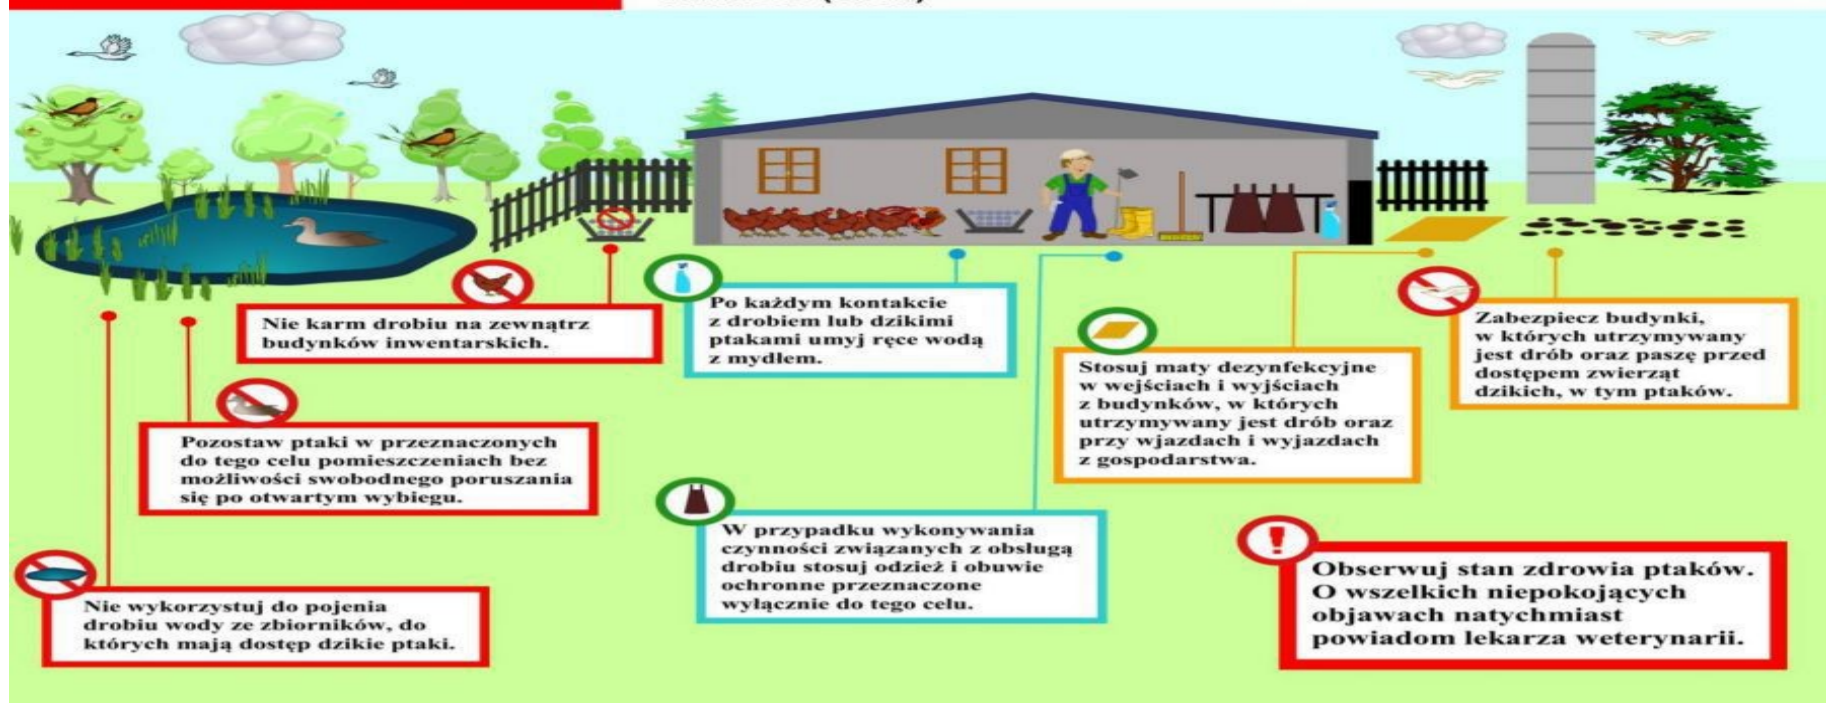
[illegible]

Nie karm drobiu na zewnątrz budynków inwentarskich.

Pozostaw ptaki w przeznaczonych do tego celu pomieszczeniach bez możliwości swobodnego poruszania się po otwartym wybiegu.

Nie wykorzystuj do pojenia drobiu wody ze zbiorników, do których mają dostęp dzikie ptaki.

Po każdym kontakcie z drobiem lub dzikimi ptakami umyj ręce wodą z mydłem.

W przypadku wykonywania czynności związanych z obsługą drobiu stosuj odzież i obuwie ochronne przeznaczone wyłącznie do tego celu.

Stosuj maty dezynfekcyjne w wejściach i wyjściach z budynków, w których utrzymywany jest drób oraz przy wjazdach i wyjazdach z gospodarstwa.

Zabezpiecz budynki, w których utrzymywany jest drób oraz pasze przed dostępem zwierząt dzikich, w tym ptaków.

Obserwuj stan zdrowia ptaków. O wszelkich niepokojących objawach natychmiast powiadom lekarza weterynarii.